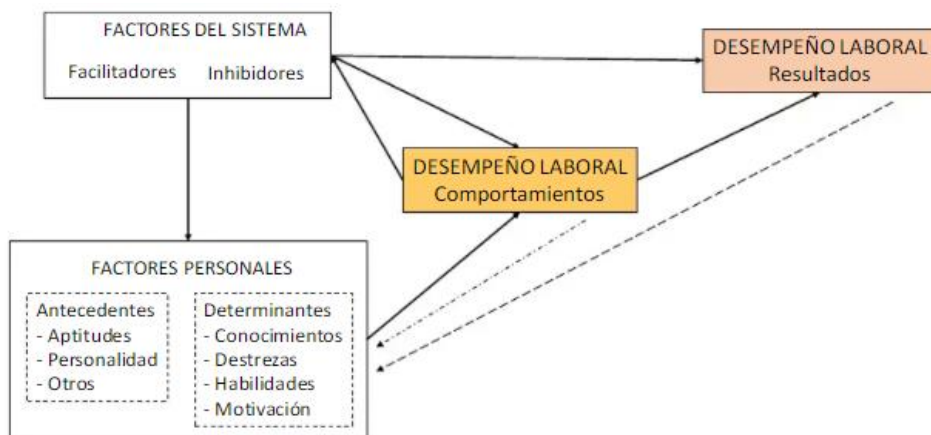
FACTORES DEL SISTEMA
Facilitadores Inhibidores

DESEMPEÑO LABORAL
Resultados

DESEMPEÑO LABORAL
Comportamientos

FACTORES PERSONALES

Antecedentes
- Aptitudes
- Personalidad
- Otros

Determinantes
- Conocimientos
- Destrezas
- Habilidades
- Motivación